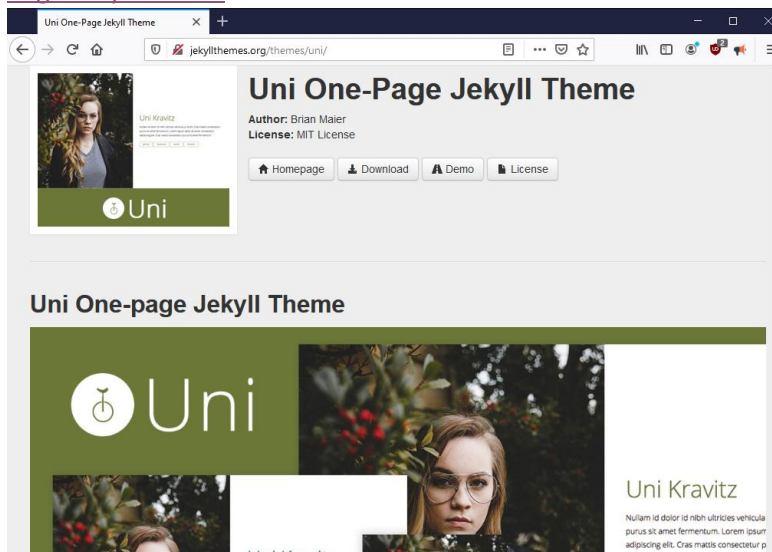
Uni One-Page Jekyll Theme ×

jekyllthemes.org/themes/uni/

Uni Kravitz

Uni

Uni One-Page Jekyll Theme

**Author:** Brian Maier
**License:** MIT License

Homepage Download Demo License

Uni One-page Jekyll Theme

Uni

Uni Kravitz

Nullam id dolor id nibh ultricies vehicula purus sit amet fermentum. Lorem ipsum adipiscing elit. Cras mattis consectetur p